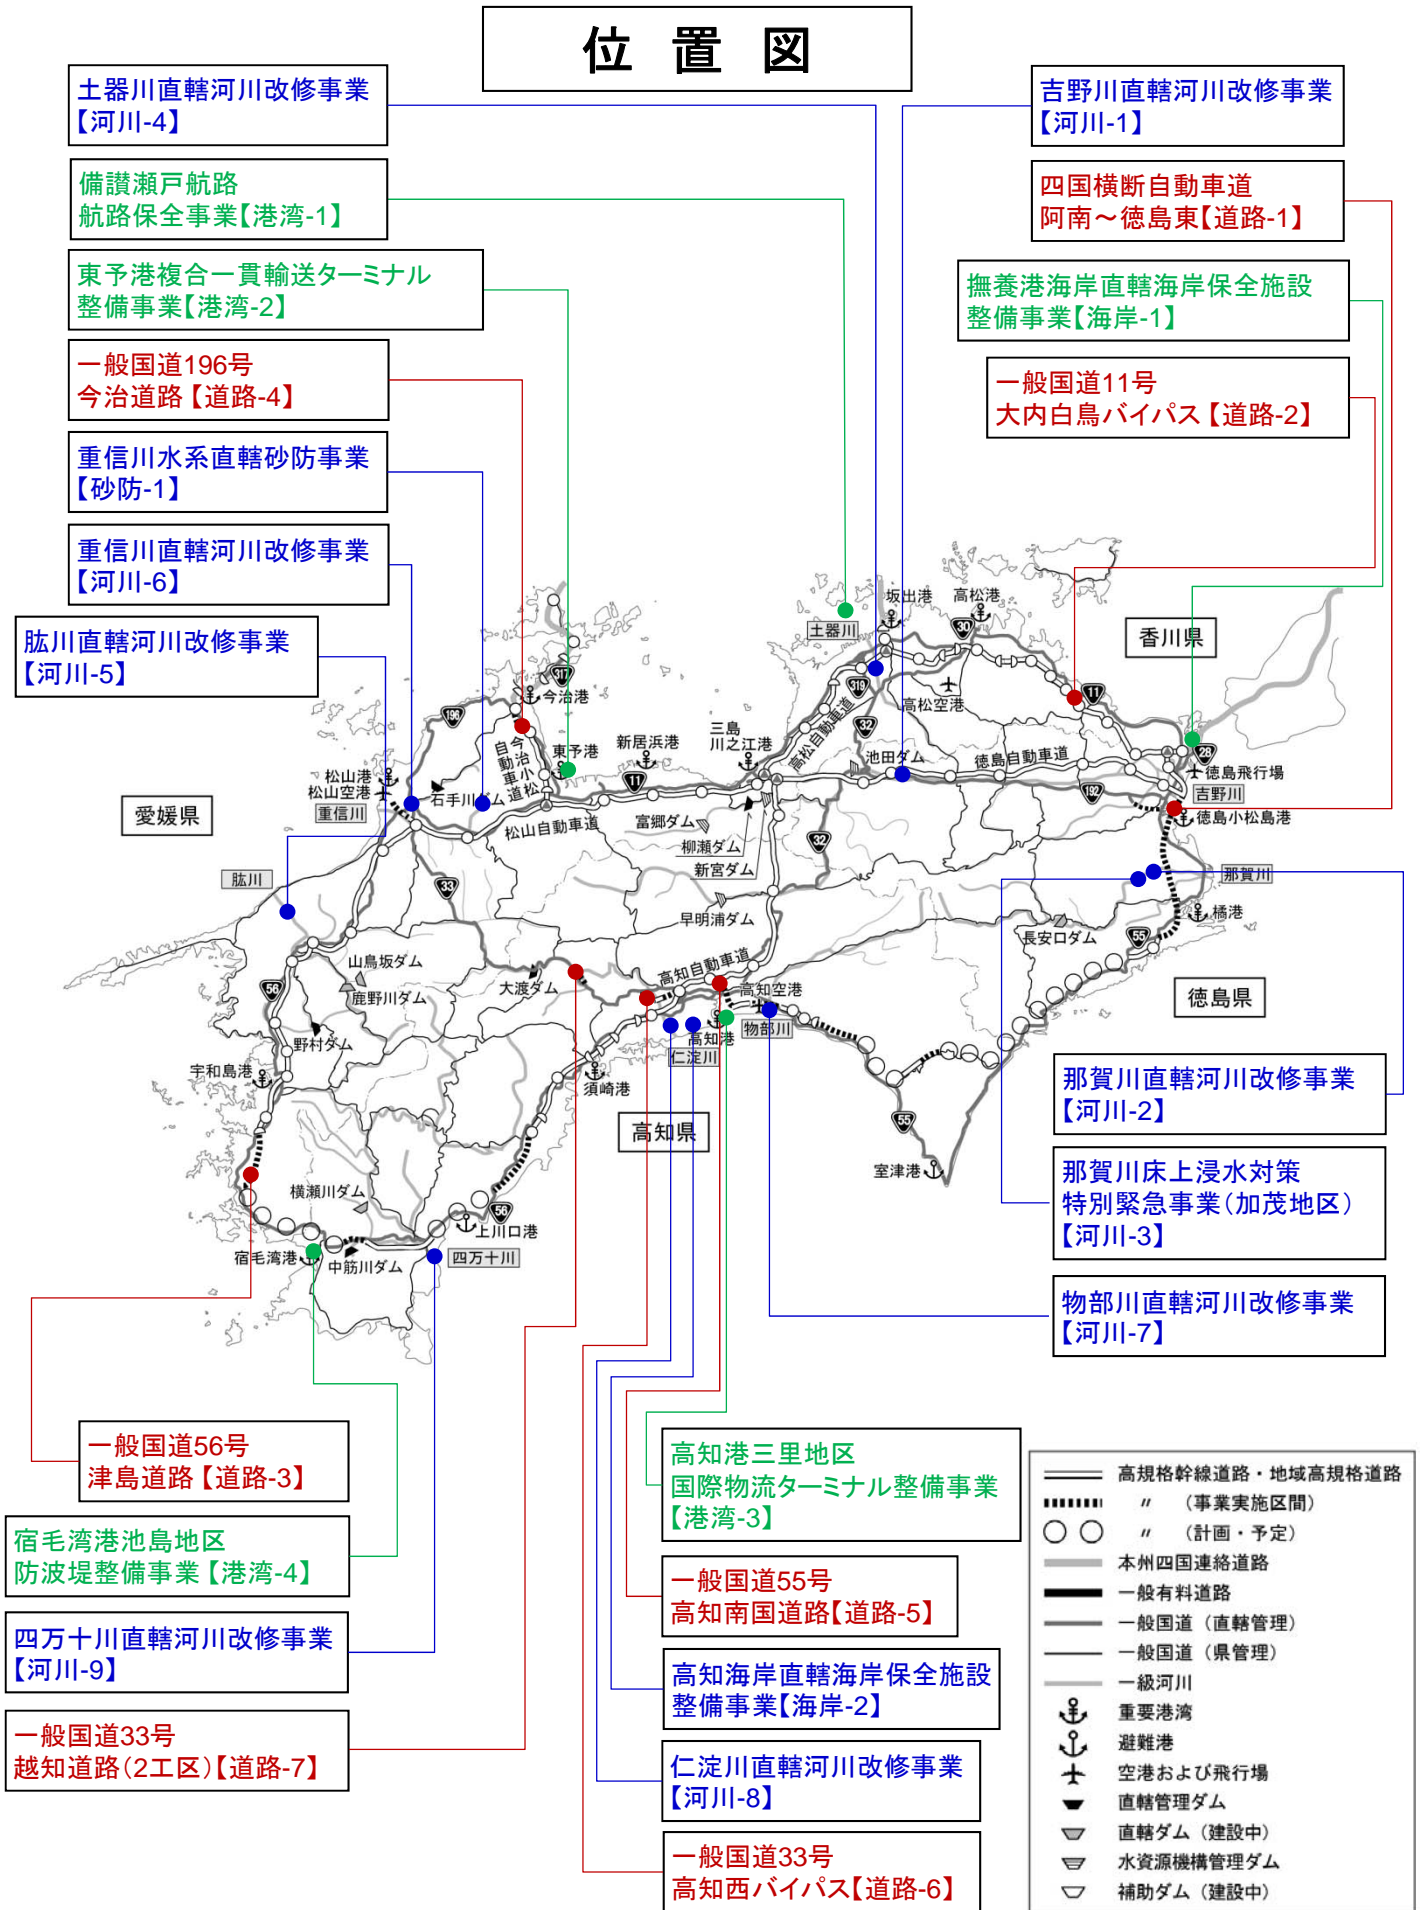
位置図

土器川直轄河川改修事業【河川-4】

備讃瀬戸航路 航路保全事業【港湾-1】

東予港複合一貫輸送ターミナル整備事業【港湾-2】

一般国道196号 今治道路【道路-4】

重信川水系直轄砂防事業【砂防-1】

重信川直轄河川改修事業【河川-6】

肱川直轄河川改修事業【河川-5】

吉野川直轄河川改修事業【河川-1】

四国横断自動車道 阿南～徳島東【道路-1】

撫養港海岸直轄海岸保全施設整備事業【海岸-1】

一般国道11号 大内白鳥バイパス【道路-2】

坂出港 高松港 土器川 香川県 高松空港 今治港 東予港 新居浜港 三島川之江港 池田ダム 徳島自動車道 徳島飛行場 吉野川 徳島小松島港 松山港 松山空港 重信川 石手川ダム 今治小松自動車道 高松自動車道 松山自動車道 富郷ダム 柳瀬ダム 新宮ダム 愛媛県 肱川 那賀川 橘港 早明浦ダム 長安口ダム 山鳥坂ダム 大渡ダム 高知自動車道 高知空港 鹿野川ダム 物部川 徳島県 野村ダム 高知港 仁淀川 宇和島港 須崎港 高知県 室津港 横瀬川ダム 上川口港 宿毛湾港 中筋川ダム 四万十川

那賀川直轄河川改修事業【河川-2】

那賀川床上浸水対策特別緊急事業(加茂地区)【河川-3】

物部川直轄河川改修事業【河川-7】

一般国道56号 津島道路【道路-3】

宿毛湾港池島地区 防波堤整備事業【港湾-4】

四万十川直轄河川改修事業【河川-9】

一般国道33号 越知道路(2工区)【道路-7】

高知港三里地区 国際物流ターミナル整備事業【港湾-3】

一般国道55号 高知南国道路【道路-5】

高知海岸直轄海岸保全施設整備事業【海岸-2】

仁淀川直轄河川改修事業【河川-8】

一般国道33号 高知西バイパス【道路-6】

高規格幹線道路・地域高規格道路
〃 (事業実施区間)
〃 (計画・予定)
本州四国連絡道路
一般有料道路
一般国道(直轄管理)
一般国道(県管理)
一級河川
重要港湾
避難港
空港および飛行場
直轄管理ダム
直轄ダム(建設中)
水資源機構管理ダム
補助ダム(建設中)